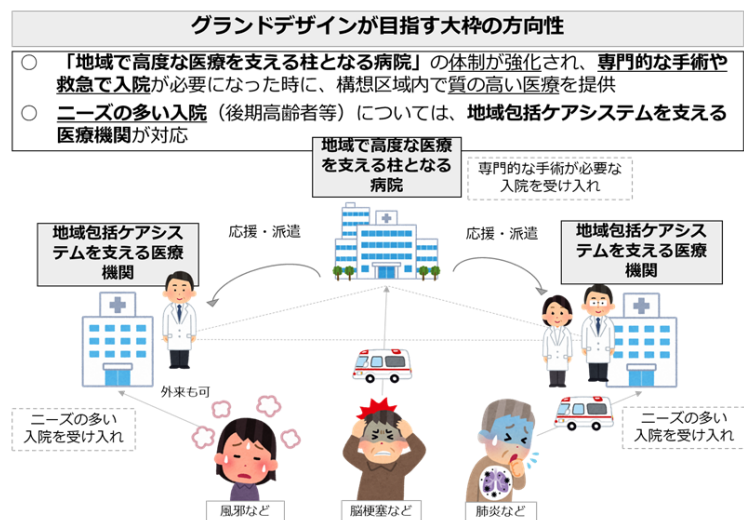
グランドデザインが目指す大枠の方向性

○　「地域で高度な医療を支える柱となる病院」の体制が強化され、専門的な手術や救急で入院が必要になった時に、構想区域内で質の高い医療を提供

○　ニーズの多い入院（後期高齢者等）については、地域包括ケアシステムを支える医療機関が対応

地域で高度な医療を支える柱となる病院

専門的な手術が必要な入院を受け入れ

地域包括ケアシステムを支える医療機関

応援・派遣

応援・派遣

地域包括ケアシステムを支える医療機関

外来も可

ニーズの多い入院を受け入れ

ニーズの多い入院を受け入れ

風邪など

脳梗塞など

肺炎など